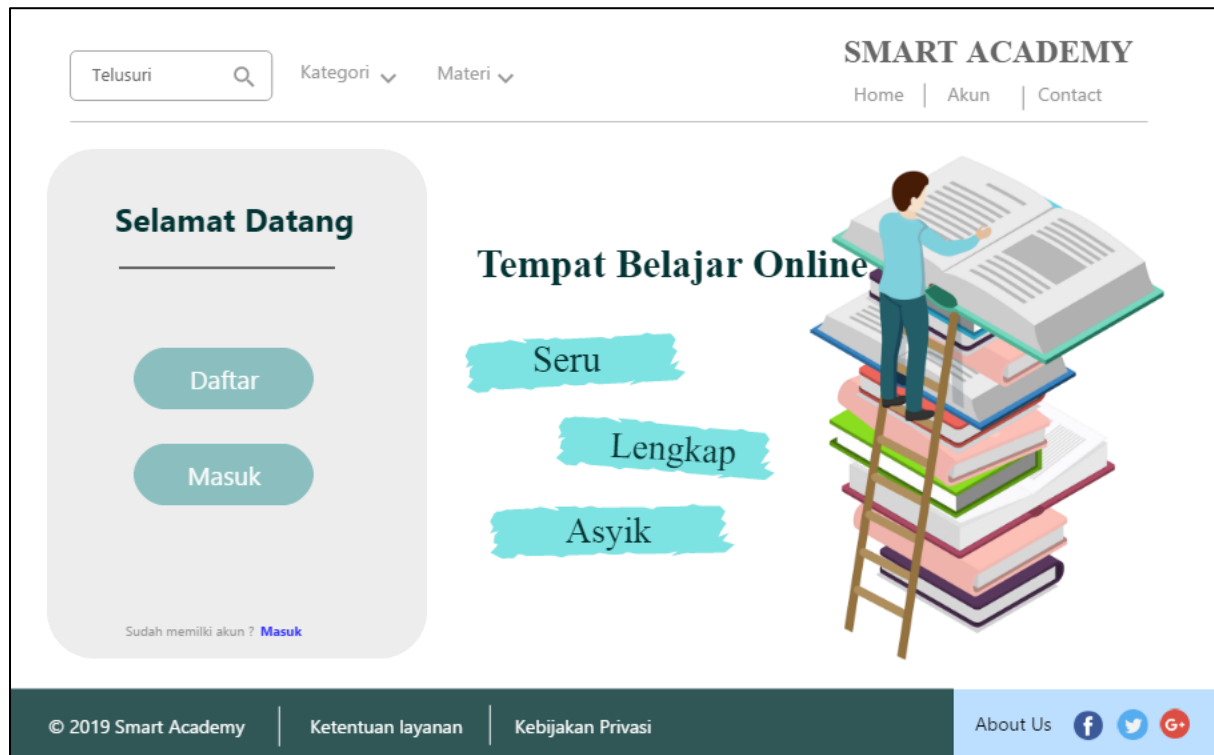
Telusuri

Kategori

Materi

SMART ACADEMY

Home | Akun | Contact

Selamat Datang

Daftar

Masuk

Sudah memilki akun ? Masuk

Tempat Belajar Online

Seru

Lengkap

Asyik

© 2019 Smart Academy | Ketentuan layanan | Kebijakan Privasi

About Us